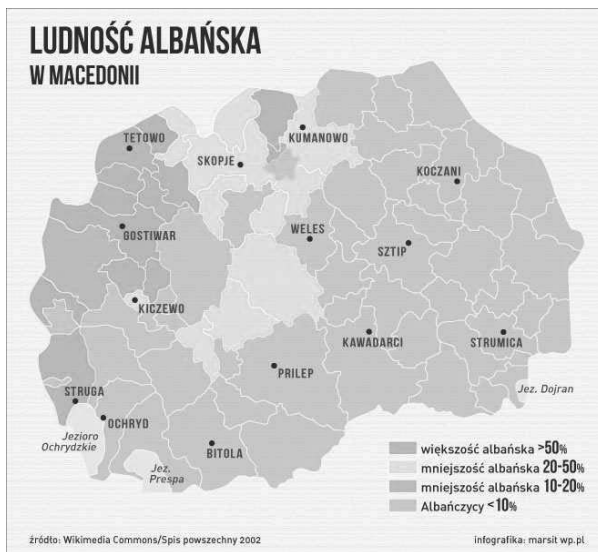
LUDNOŚĆ ALBAŃSKA
W MACEDONII

TETOWO
KUMANOWO
SKOPJE
KOCZANI
GOSTIWAR
WELES
SZTIP
KICZEWO
KAWADARCI
STRUMICA
PRILEP
Jez. Dojran
STRUGA
OCHRYD
Jezioro Ochrydzkie
BITOLA
Jez. Prespa

większość albańska >50%
mniejszość albańska 20-50%
mniejszość albańska 10-20%
Albańczycy <10%

źródło: Wikimedia Commons/Spis powszechny 2002
infografika: marsit wp.pl